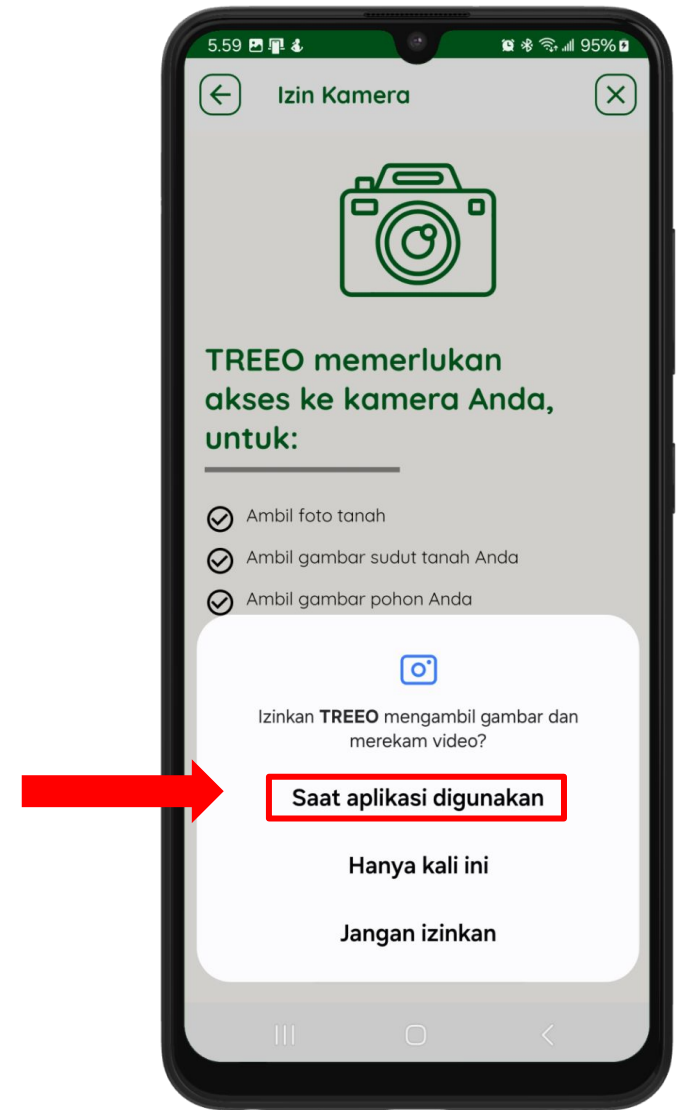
5.59

95%

Izin Kamera

TREEO memerlukan akses ke kamera Anda, untuk:

Ambil foto tanah

Ambil gambar sudut tanah Anda

Ambil gambar pohon Anda

Izinkan **TREEO** mengambil gambar dan merekam video?

Saat aplikasi digunakan

Hanya kali ini

Jangan izinkan